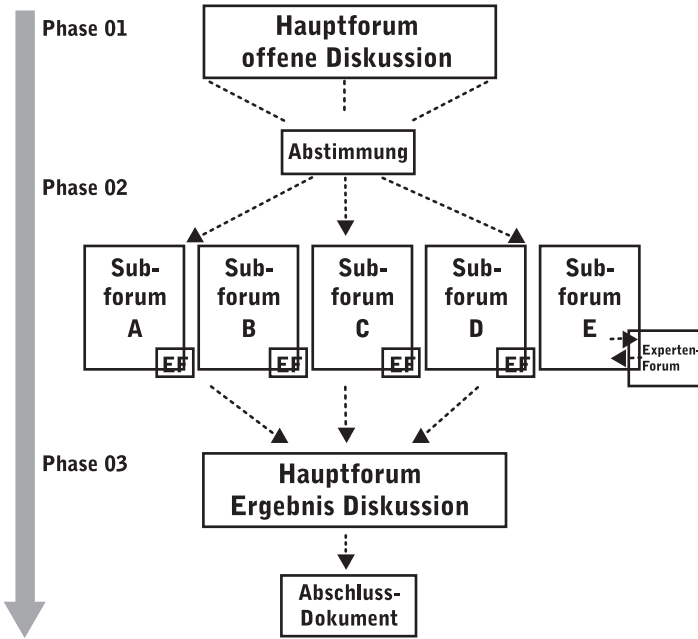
Phase 01

Hauptforum
offene Diskussion

Abstimmung

Phase 02

Subforum
A
EF

Subforum
B
EF

Subforum
C
EF

Subforum
D
EF

Subforum
E

Experten-Forum

Phase 03

Hauptforum
Ergebnis Diskussion

Abschluss-Dokument